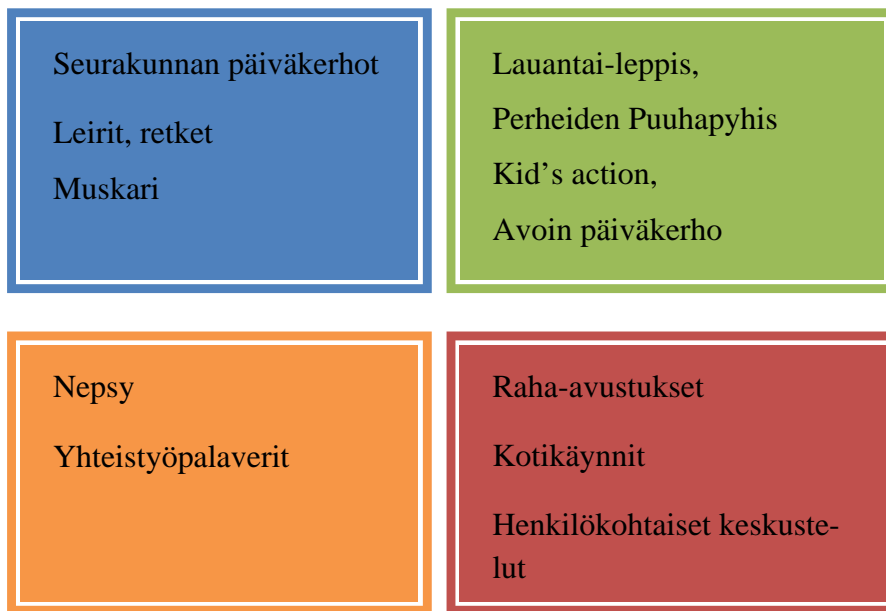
Seurakunnan päiväkerhot

Leirit, retket

Muskari

Lauantai-leppis,

Perheiden Puuhapyhis

Kid's action,

Avoin päiväkerho

Nepsy

Yhteistyöpalaverit

Raha-avustukset

Kotikäynnit

Henkilökohtaiset keskustelut